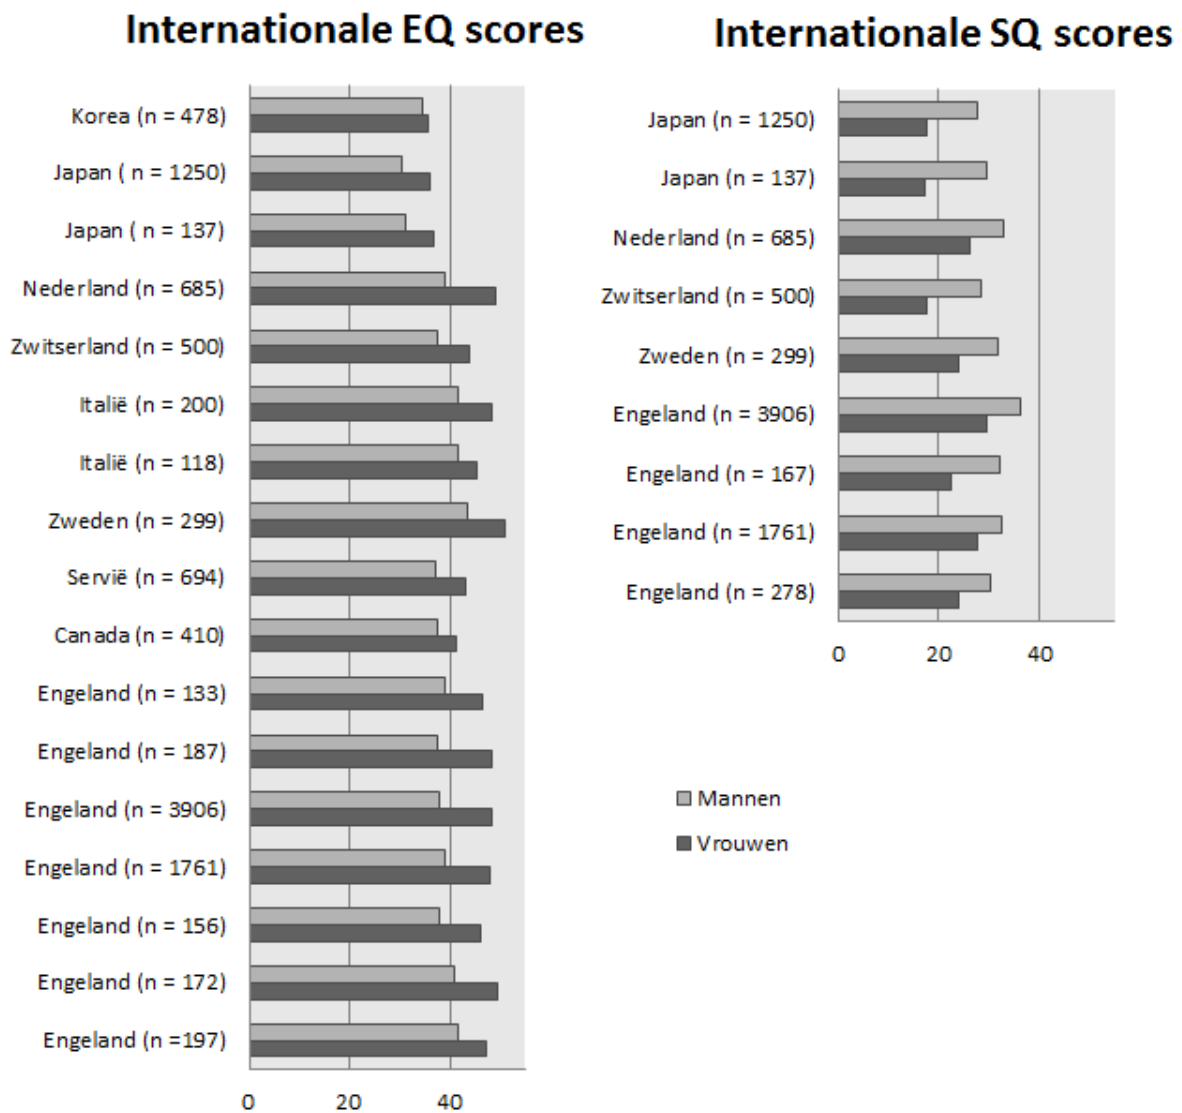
Internationale EQ scores

Korea (n = 478)
Japan ( n = 1250)
Japan ( n = 137)
Nederland (n = 685)
Zwitserland (n = 500)
Italië (n = 200)
Italië (n = 118)
Zweden (n = 299)
Servië (n = 694)
Canada (n = 410)
Engeland (n = 133)
Engeland (n = 187)
Engeland (n = 3906)
Engeland (n = 1761)
Engeland (n = 156)
Engeland (n = 172)
Engeland (n =197)

0 20 40

Internationale SQ scores

Japan (n = 1250)
Japan (n = 137)
Nederland (n = 685)
Zwitserland (n = 500)
Zweden (n = 299)
Engeland (n = 3906)
Engeland (n = 167)
Engeland (n = 1761)
Engeland (n = 278)

0 20 40

Mannen
Vrouwen